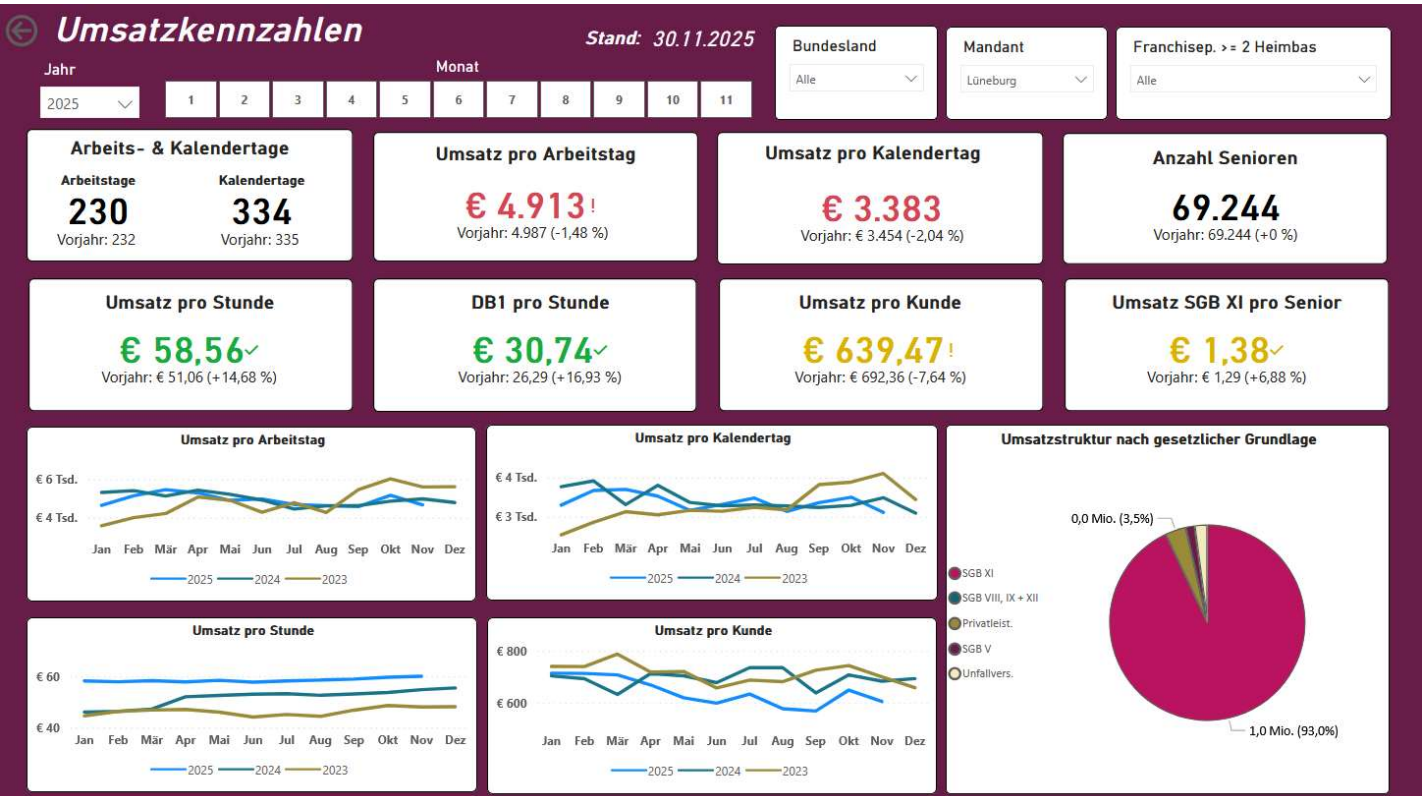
Umsatzkennzahlen

Stand: 30.11.2025

Jahr
2025

Monat
1 2 3 4 5 6 7 8 9 10 11

Bundesland
Alle

Mandant
Lüneburg

Franchisep. >= 2 Heimbas
Alle

Arbeits- & Kalendertage
Arbeitstage
230
Vorjahr: 232
Kalendertage
334
Vorjahr: 335

Umsatz pro Arbeitstag
€ 4.913 !
Vorjahr: 4.987 (-1,48 %)

Umsatz pro Kalendertag
€ 3.383
Vorjahr: € 3.454 (-2,04 %)

Anzahl Senioren
69.244
Vorjahr: 69.244 (+0 %)

Umsatz pro Stunde
€ 58,56
Vorjahr: € 51,06 (+14,68 %)

DB1 pro Stunde
€ 30,74
Vorjahr: 26,29 (+16,93 %)

Umsatz pro Kunde
€ 639,47 !
Vorjahr: € 692,36 (-7,64 %)

Umsatz SGB XI pro Senior
€ 1,38
Vorjahr: € 1,29 (+6,88 %)

Umsatz pro Arbeitstag
€ 6 Tsd.
€ 4 Tsd.
Jan Feb Mär Apr Mai Jun Jul Aug Sep Okt Nov Dez
2025 2024 2023

Umsatz pro Kalendertag
€ 4 Tsd.
€ 3 Tsd.
Jan Feb Mär Apr Mai Jun Jul Aug Sep Okt Nov Dez
2025 2024 2023

Umsatzstruktur nach gesetzlicher Grundlage
0,0 Mio. (3,5%)
SGB XI
SGB VIII, IX + XII
Privatleist.
SGB V
Unfallvers.
1,0 Mio. (93,0%)

Umsatz pro Stunde
€ 60
€ 40
Jan Feb Mär Apr Mai Jun Jul Aug Sep Okt Nov Dez
2025 2024 2023

Umsatz pro Kunde
€ 800
€ 600
Jan Feb Mär Apr Mai Jun Jul Aug Sep Okt Nov Dez
2025 2024 2023